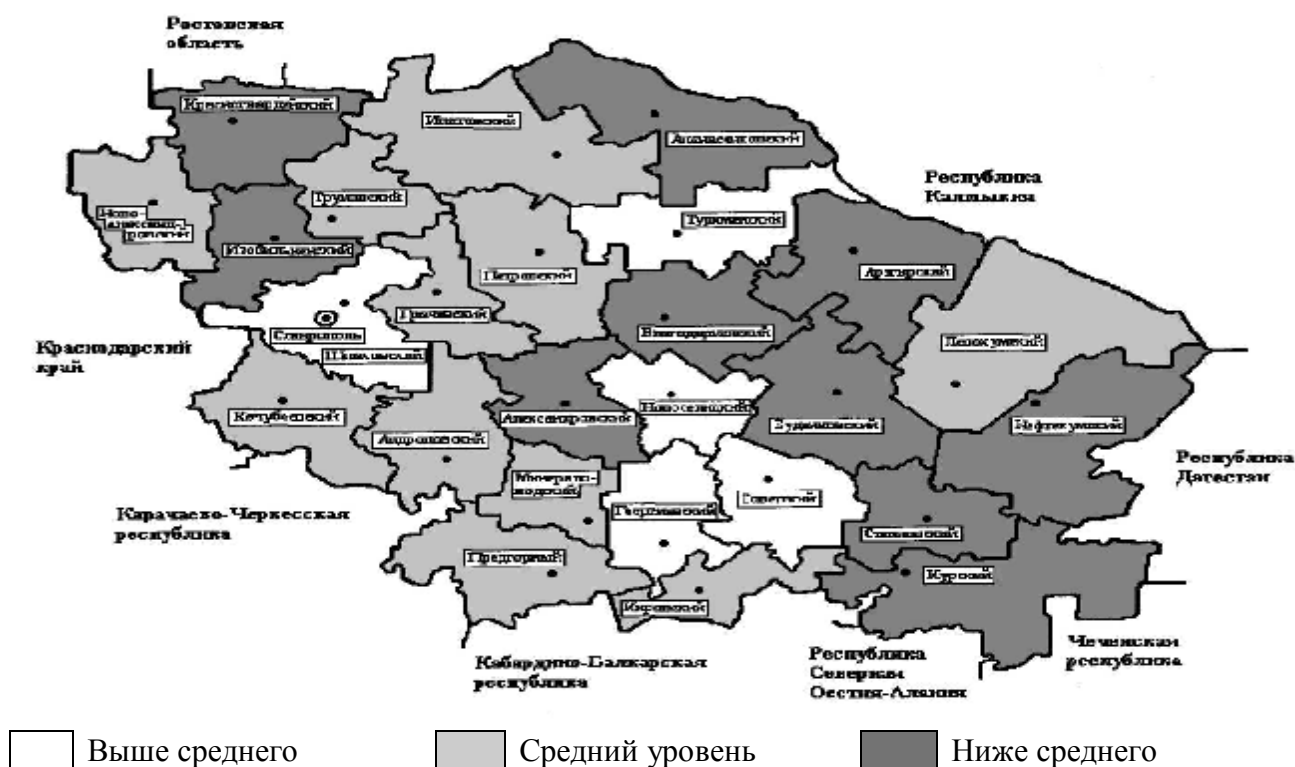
Ростовская область

Красногвардейский

Ипатовский

Апанасенковский

Республика Калмыкия

Ново-александровский

Труновский

Туркменский

Изобильненский

Петровский

Арзгирский

Грачевский

Ставрополь

Шпаковский

Краснодарский край

Благодарненский

Левокумский

Кочубеевский

Новоселицкий

Александровский

Буденновский

Нефтекумский

Андроповский

Республика Дагестан

Минераловодский

Советский

Георгиевский

Карачаево-Черкесская республика

Степновский

Предгорный

Курской

Кировский

Кабардино-Балкарская республика

Республика Северная Осетия-Алания

Чеченская республика

Выше среднего

Средний уровень

Ниже среднего